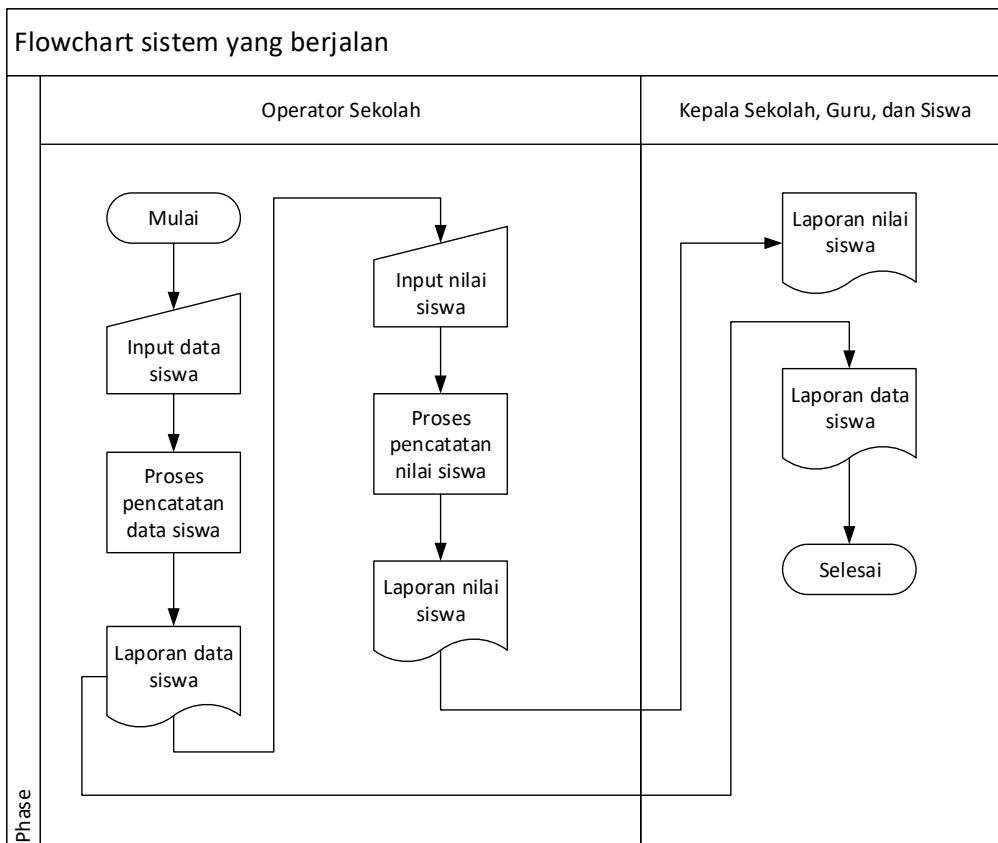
Flowchart sistem yang berjalan

Operator Sekolah

Kepala Sekolah, Guru, dan Siswa

Mulai

Input data siswa

Proses pencatatan data siswa

Laporan data siswa

Input nilai siswa

Proses pencatatan nilai siswa

Laporan nilai siswa

Laporan nilai siswa

Laporan data siswa

Selesai

Phase